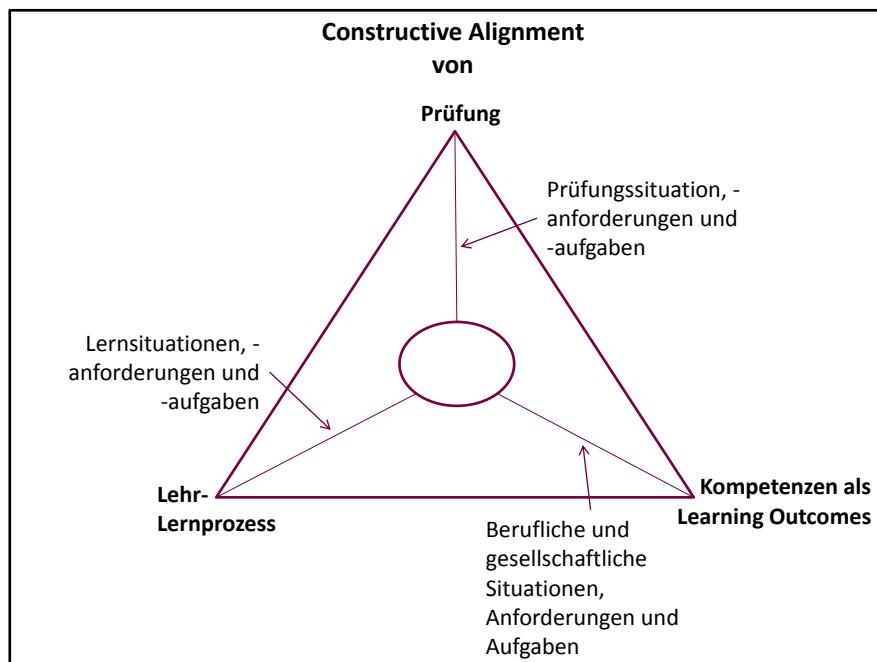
Constructive Alignment
von

Prüfung

Prüfungssituation, -anforderungen und -aufgaben

Lernsituationen, -anforderungen und -aufgaben

Lehr-Lernprozess

Kompetenzen als Learning Outcomes

Berufliche und gesellschaftliche Situationen, Anforderungen und Aufgaben